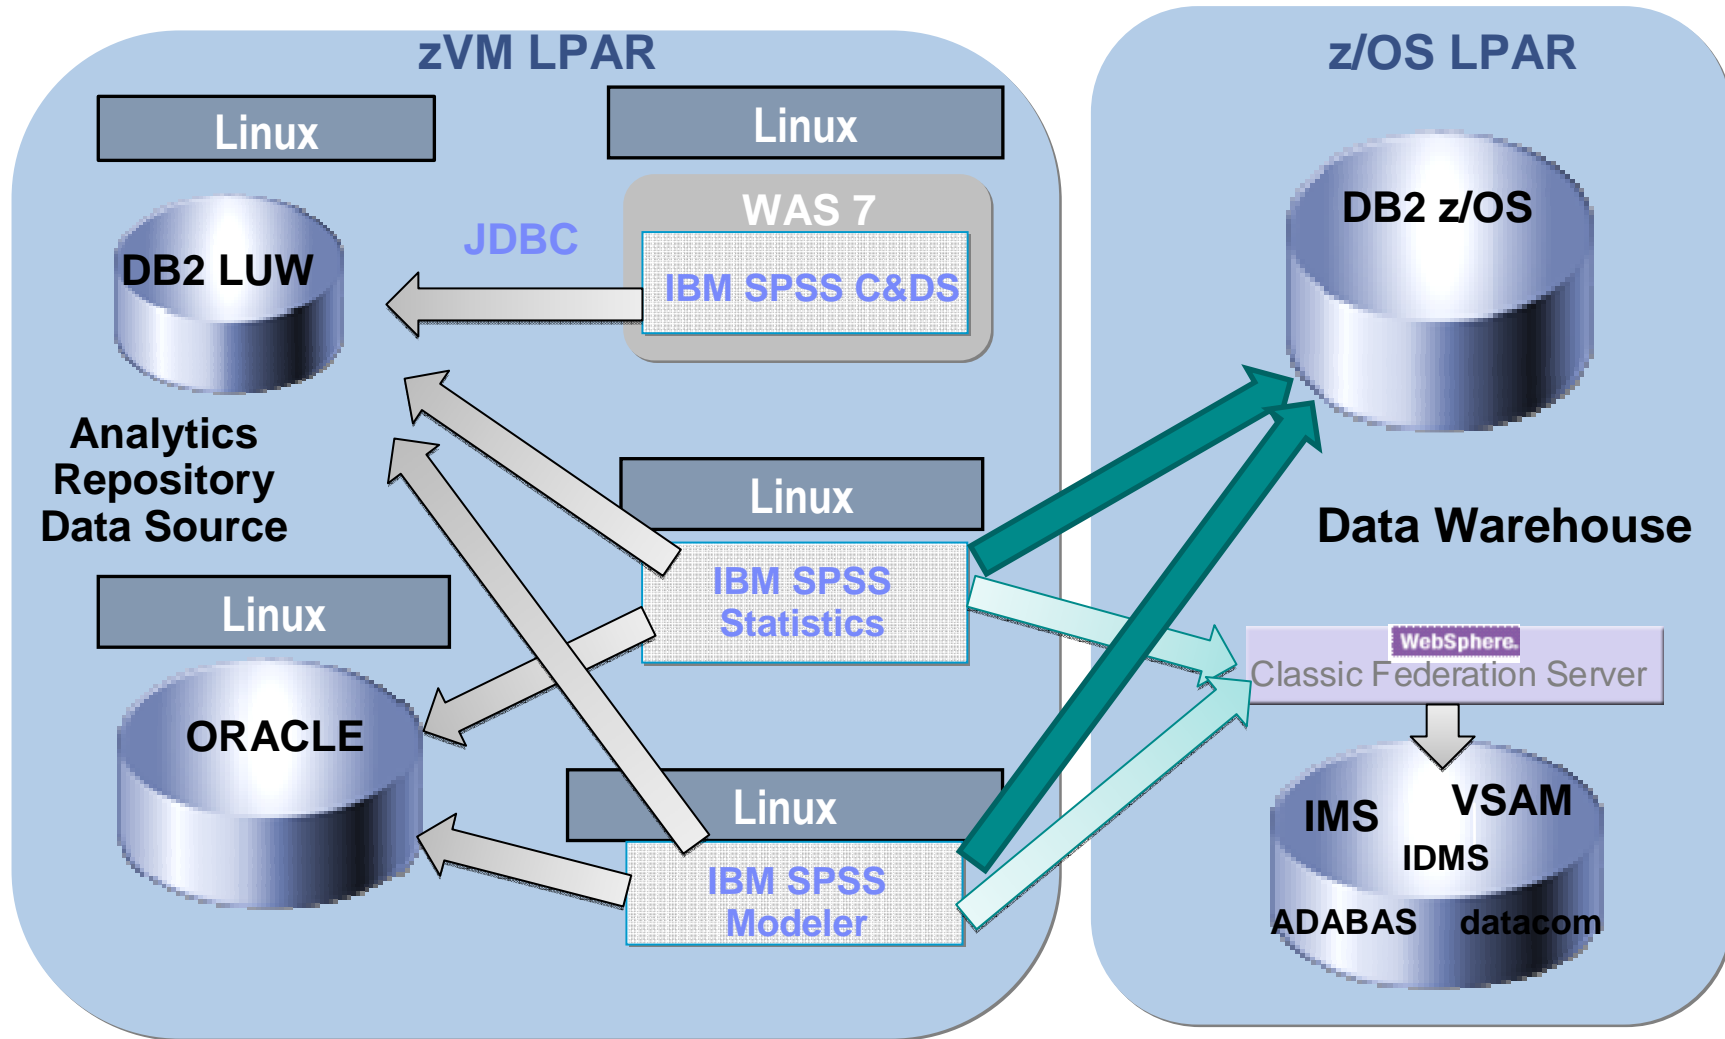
zVM LPAR

Linux

Linux

WAS 7

JDBC

IBM SPSS C&DS

DB2 LUW

Analytics Repository Data Source

Linux

IBM SPSS Statistics

Linux

ORACLE

Linux

IBM SPSS Modeler

z/OS LPAR

DB2 z/OS

Data Warehouse

WebSphere.

Classic Federation Server

IMS

VSAM

IDMS

ADABAS

datacom